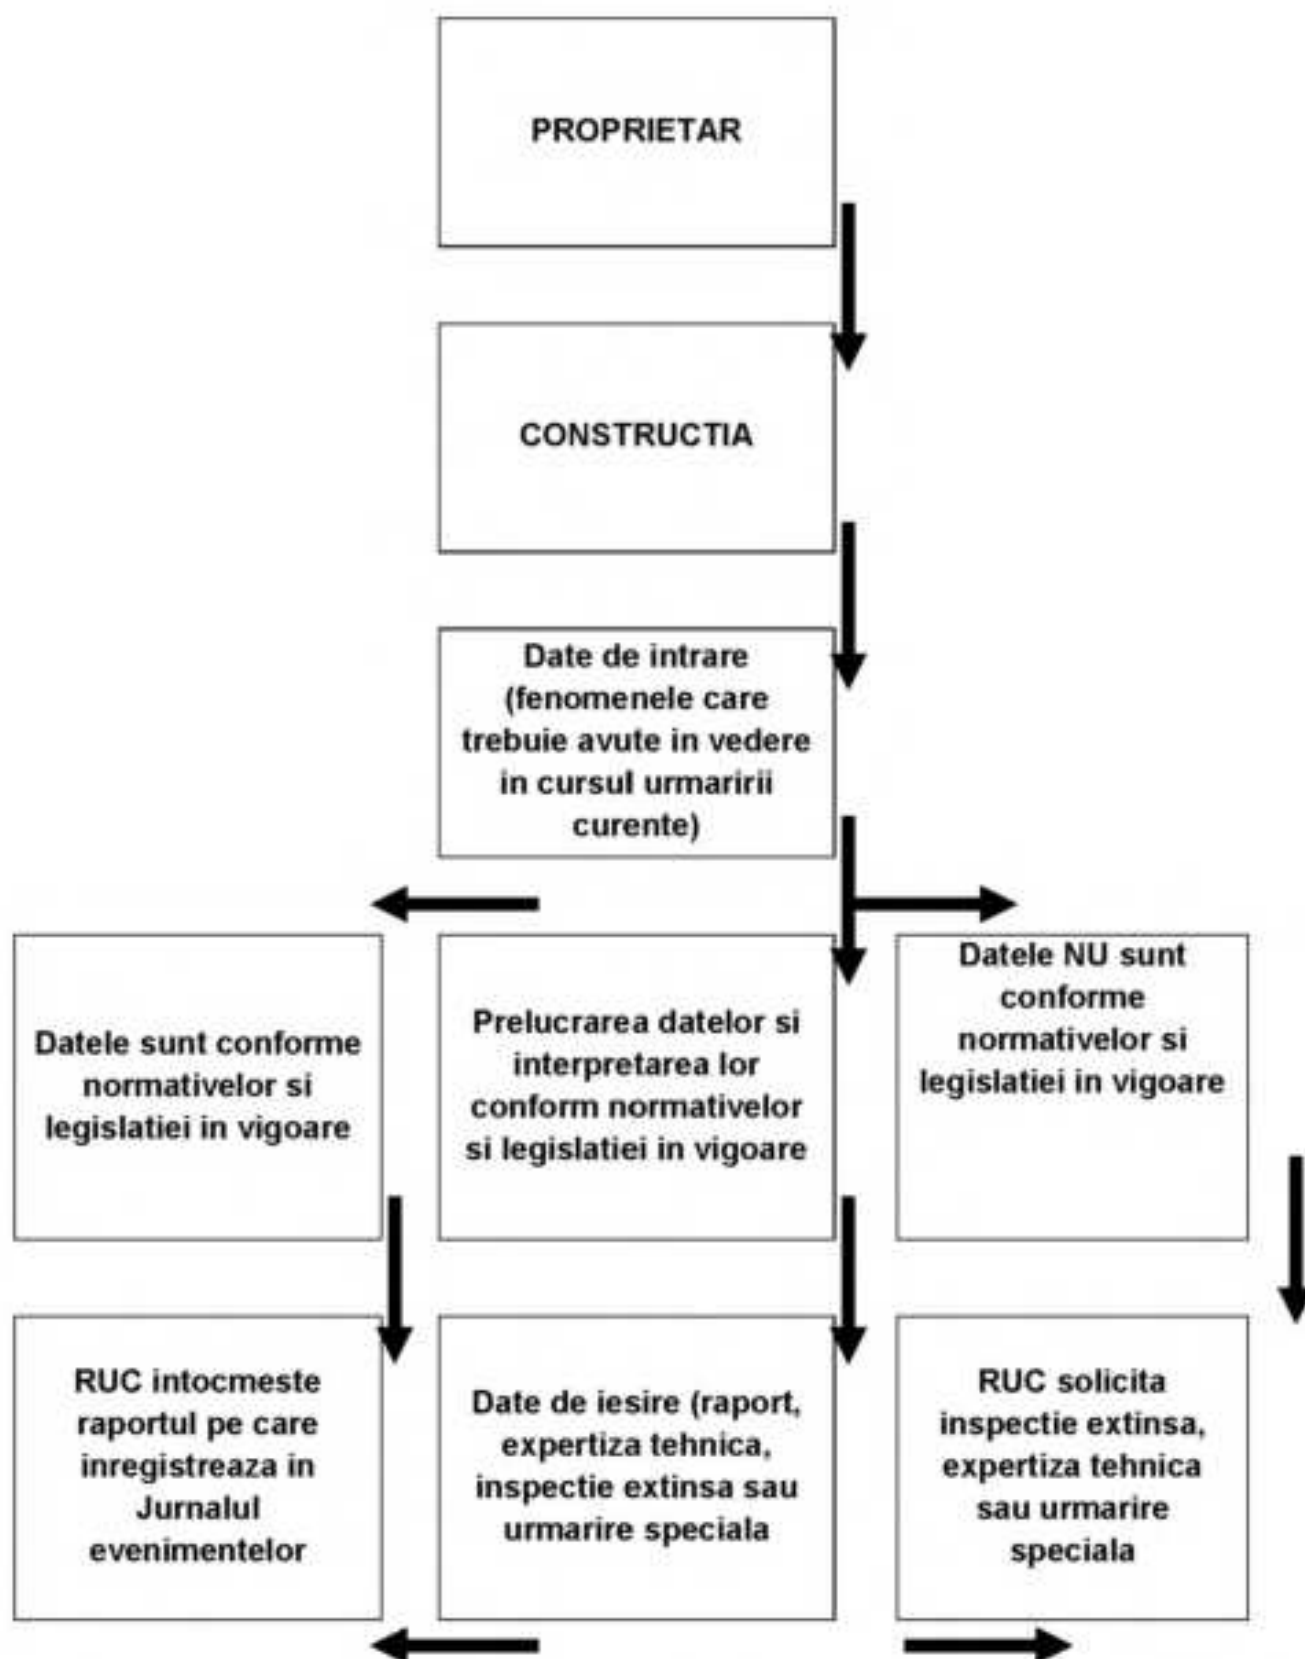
PROPRIETAR

CONSTRUCTIA

Date de intrare (fenomenele care trebuie avute in vedere in cursul urmaririi curente)

Datele sunt conforme normativelor si legislatiei in vigoare

Prelucrarea datelor si interpretarea lor conform normativelor si legislatiei in vigoare

Datele NU sunt conforme normativelor si legislatiei in vigoare

RUC intocmeste raportul pe care inregistreaza in Jurnalul evenimentelor

Date de iesire (raport, expertiza tehnica, inspectie extinsa sau urmarire speciala

RUC solicita inspectie extinsa, expertiza tehnica sau urmarire speciala